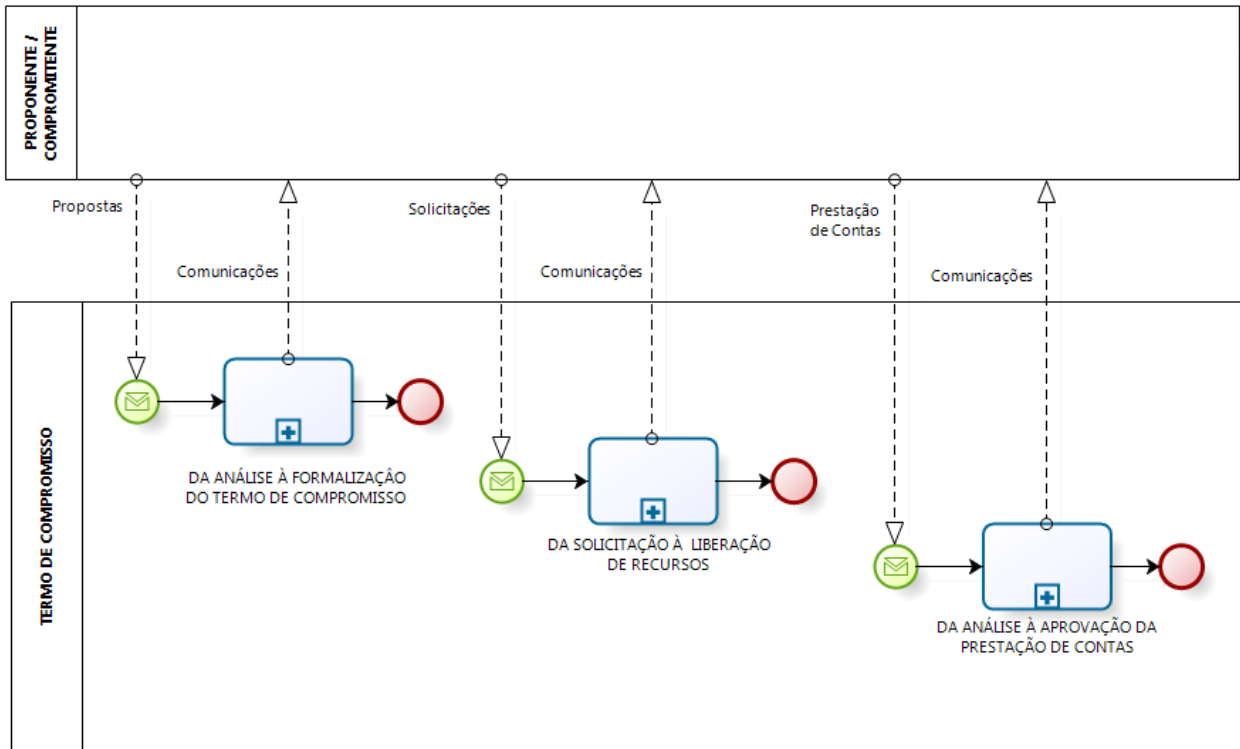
PROPONENTE / COMPROMITENTE

Propostas

Comunicações

Solicitações

Comunicações

Prestação de Contas

Comunicações

TERMO DE COMPROMISSO

DA ANÁLISE À FORMALIZAÇÃO DO TERMO DE COMPROMISSO

DA SOLICITAÇÃO À LIBERAÇÃO DE RECURSOS

DA ANÁLISE À APROVAÇÃO DA PRESTAÇÃO DE CONTAS